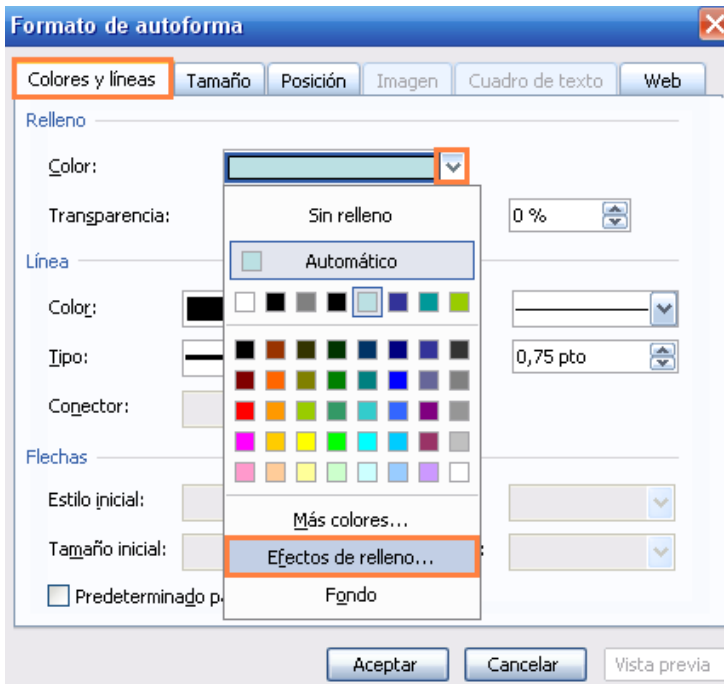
Formato de autoforma

Colores y líneas | Tamaño | Posición | Imagen | Cuadro de texto | Web

Relleno

Color:

Transparencia: 0 %

Línea

Color:

Tipo: 0,75 pto

Conector:

Flechas

Estilo inicial:

Tamaño inicial:

Predeterminado p

Sin relleno

Automático

Más colores...

Efectos de relleno...

Fondo

Aceptar | Cancelar | Vista previa